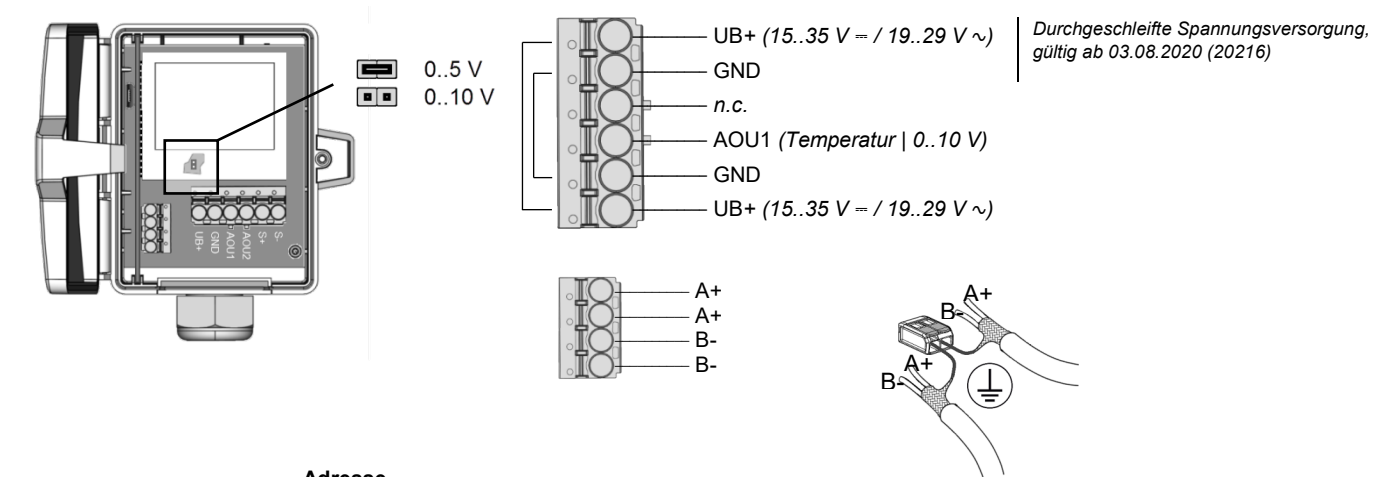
0..5 V
0..10 V

UB+ GND AOU1 AOU2 S+ S-

UB+ *(15..35 V ⎓ / 19..29 V ~)*
GND
*n.c.*
AOU1 *(Temperatur | 0..10 V)*
GND
UB+ *(15..35 V ⎓ / 19..29 V ~)*

*Durchgeschleifte Spannungsversorgung, gültig ab 03.08.2020 (20216)*

A+
A+
B-
B-

A+
B-
A+
B-

Adresse